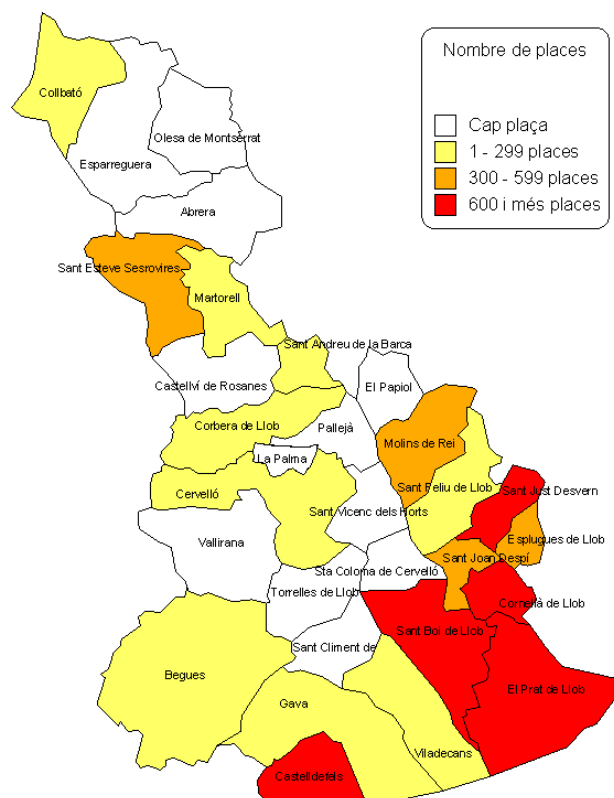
Nombre de places

Cap plaça
1 - 299 places
300 - 599 places
600 i més places

Collbató
Olesa de Montserrat
Esparreguera
Abrera
Sant Esteve Sesrovires
Martorell
Sant Andreu de la Barca
Castellví de Rosanes
El Papiol
Corbera de Llob
Pallejà
Molins de Rei
La Palma
Cervelló
Sant Feliu de Llob
Sant Just Desvern
Sant Vicenc dels Horts
Esplugues de Llob
Vallirana
Sant Joan Despí
Sta Coloma de Cervelló
Torrelles de Llob
Cornellà de Llob
Sant Boi de Llob
Sant Climent de
Begues
El Prat de Llob
Gava
Viladecans
Castelldefels